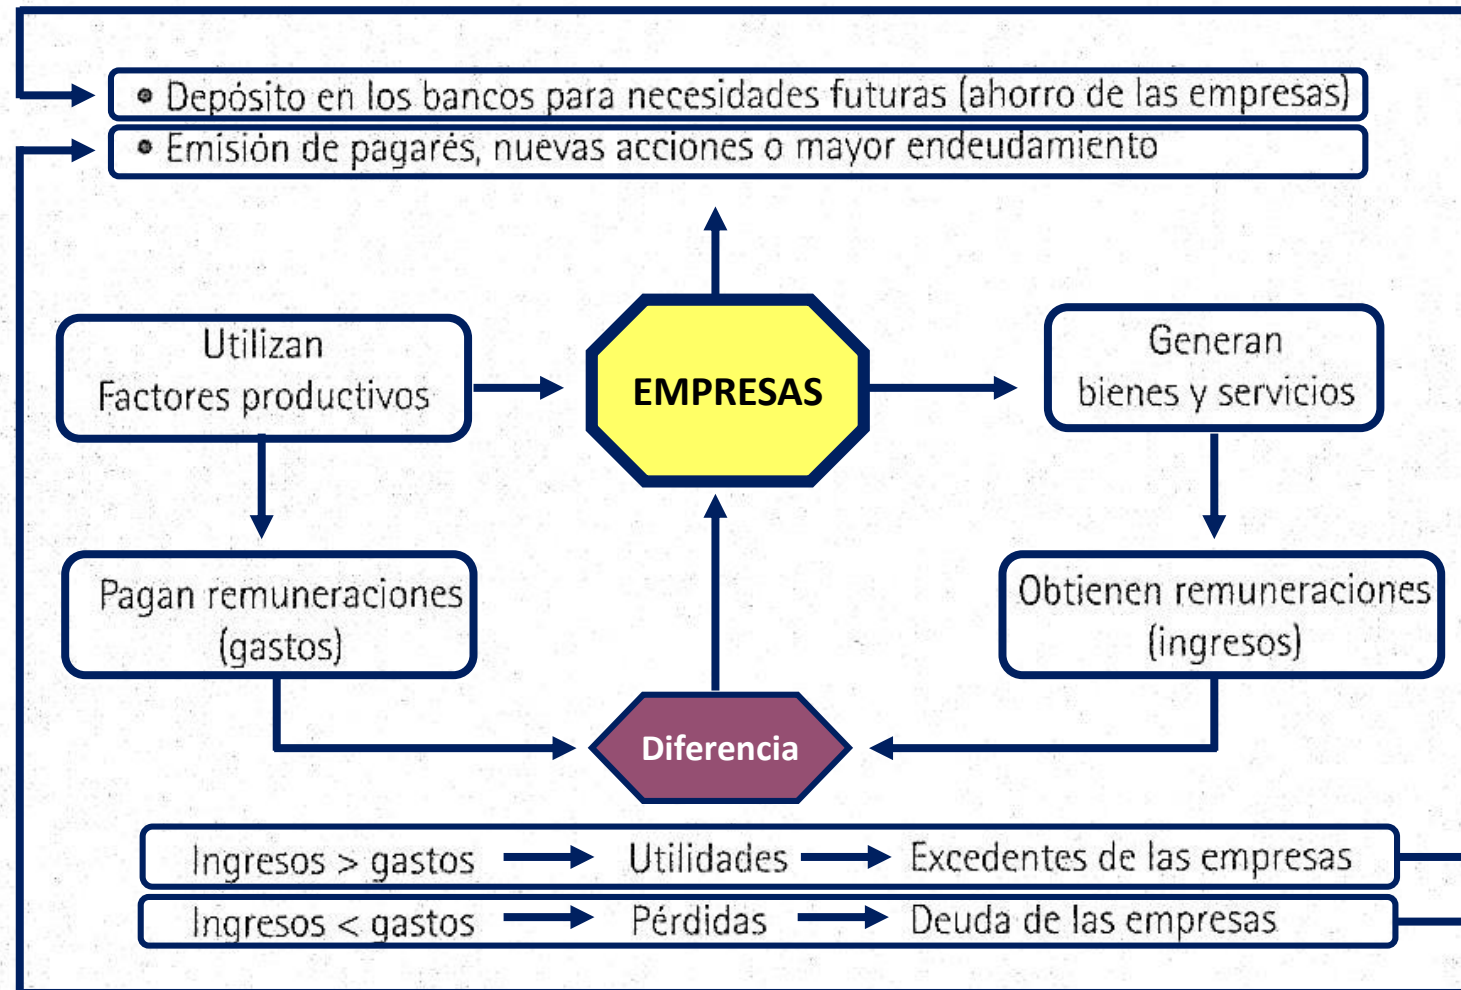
• Depósito en los bancos para necesidades futuras (ahorro de las empresas)

• Emisión de pagarés, nuevas acciones o mayor endeudamiento

Utilizan Factores productivos

EMPRESAS

Generan bienes y servicios

Pagan remuneraciones (gastos)

Obtienen remuneraciones (ingresos)

Diferencia

Ingresos > gastos → Utilidades → Excedentes de las empresas

Ingresos < gastos → Pérdidas → Deuda de las empresas